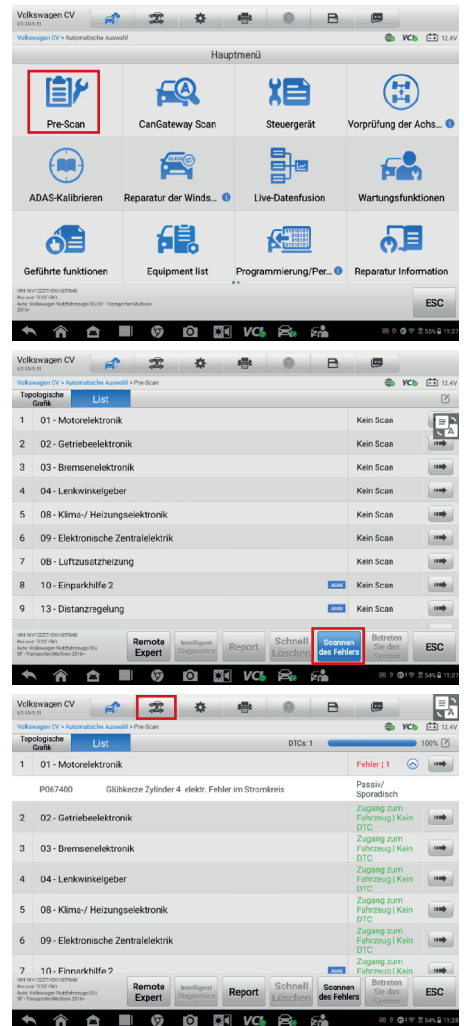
Volkswagen CV
V3.03-5.51

Volkswagen CV > Automatische Auswahl

VCI 12.4V

Hauptmenü

Pre-Scan

CanGateway Scan

Steuergerät

Vorprüfung der Achs...

ADAS-Kalibrieren

Reparatur der Winds...

Live-Datenfusion

Wartungsfunktionen

Geführte funktionen

Equipment list

Programmierung/Per...

Reparatur Information

VIN: WV1ZZZ7HZKH057648
Per-mat: TEST PRO
Auto: Volkswagen Nutzfahrzeuge/SUV - Transporter/Multivan 2016+

ESC

55% 11:27

Volkswagen CV
V3.03-5.51

Volkswagen CV > Automatische Auswahl > Pre-Scan

VCI 12.4V

Topologische Grafik

List

| | | |
|---|---|---|
| 1 | 01 - Motorelektronik | Kein Scan |
| 2 | 02 - Getriebeelektronik | Kein Scan |
| 3 | 03 - Bremsenelektronik | Kein Scan |
| 4 | 04 - Lenkwinkelgeber | Kein Scan |
| 5 | 08 - Klima-/ Heizungselektronik | Kein Scan |
| 6 | 09 - Elektronische Zentralelektrik | Kein Scan |
| 7 | 0B - Luftzusatzheizung | Kein Scan |
| 8 | 10 - Einparkhilfe 2 ADAS | Kein Scan |
| 9 | 13 - Distanzregelung ADAS | Kein Scan |

VIN: WV1ZZZ7HZKH057648
Per-mat: TEST PRO
Auto: Volkswagen Nutzfahrzeuge/SUV SF - Transporter/Multivan 2016+

Remote Expert

Intelligent Diagnostics

Report

Schnell Löschen

Scannen des Fehlers

Betreten Sie das System

ESC

54% 11:27

Volkswagen CV
V3.03-5.51

Volkswagen CV > Automatische Auswahl > Pre-Scan

VCI 12.4V

Topologische Grafik

List

DTCs: 1

100%

| | | |
|---|---|---|
| 1 | 01 - Motorelektronik | Fehler \| 1 |
| | P067400 Glühkerze Zylinder 4 elektr. Fehler im Stromkreis | Passiv/ Sporadisch |
| 2 | 02 - Getriebeelektronik | Zugang zum Fahrzeug \| Kein DTC |
| 3 | 03 - Bremsenelektronik | Zugang zum Fahrzeug \| Kein DTC |
| 4 | 04 - Lenkwinkelgeber | Zugang zum Fahrzeug \| Kein DTC |
| 5 | 08 - Klima-/ Heizungselektronik | Zugang zum Fahrzeug \| Kein DTC |
| 6 | 09 - Elektronische Zentralelektrik | Zugang zum Fahrzeug \| Kein DTC |
| 7 | 10 - Einparkhilfe 2 ADAS | Zugang zum |

VIN: WV1ZZZ7HZKH057648
Per-mat: TEST PRO
Auto: Volkswagen Nutzfahrzeuge/SUV SF - Transporter/Multivan 2016+

Remote Expert

Intelligent Diagnostics

Report

Schnell Löschen

Scannen des Fehlers

Betreten Sie das System

ESC

54% 11:28